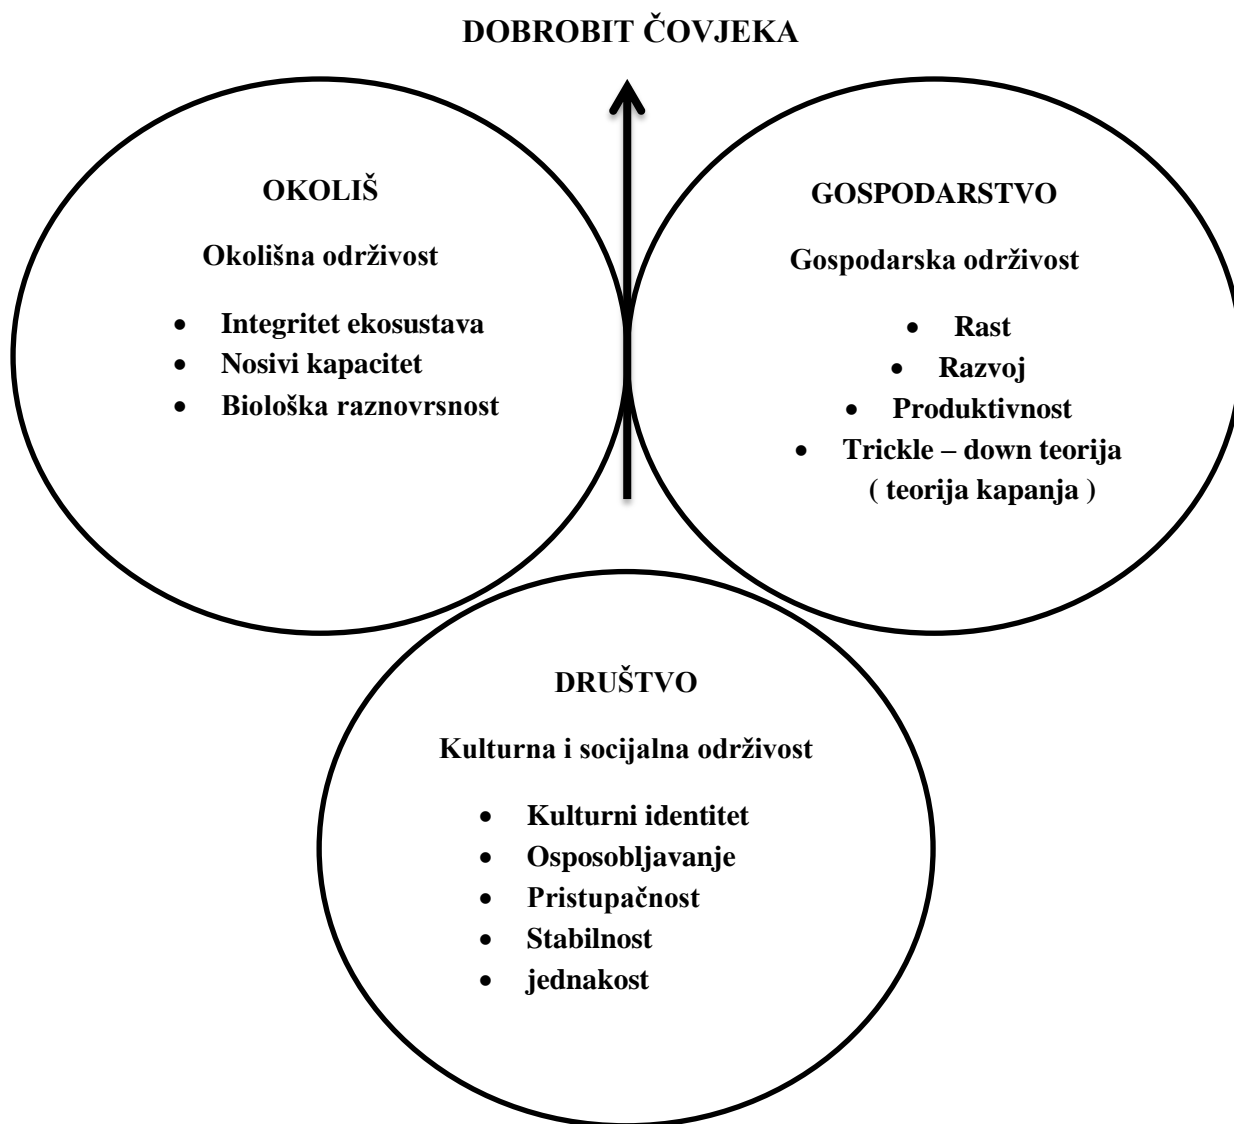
DOBROBIT ČOVJEKA

OKOLIŠ

Okolišna održivost

- Integritet ekosustava
- Nosivi kapacitet
- Biološka raznovrsnost

GOSPODARSTVO

Gospodarska održivost

- Rast
- Razvoj
- Produktivnost
- Trickle – down teorija ( teorija kapanja )

DRUŠTVO

Kulturna i socijalna održivost

- Kulturni identitet
- Osposobljavanje
- Pristupačnost
- Stabilnost
- jednakost